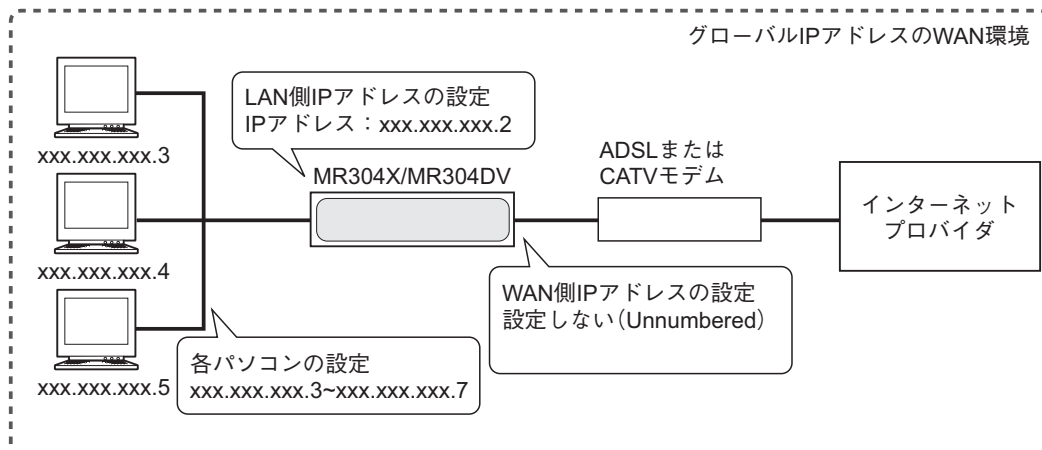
グローバルIPアドレスのWAN環境

LAN側IPアドレスの設定
IPアドレス：xxx.xxx.xxx.2

xxx.xxx.xxx.3

MR304X/MR304DV

ADSLまたは
CATVモデム

インターネット
プロバイダ

xxx.xxx.xxx.4

WAN側IPアドレスの設定
設定しない（Unnumbered）

各パソコンの設定
xxx.xxx.xxx.3~xxx.xxx.xxx.7

xxx.xxx.xxx.5